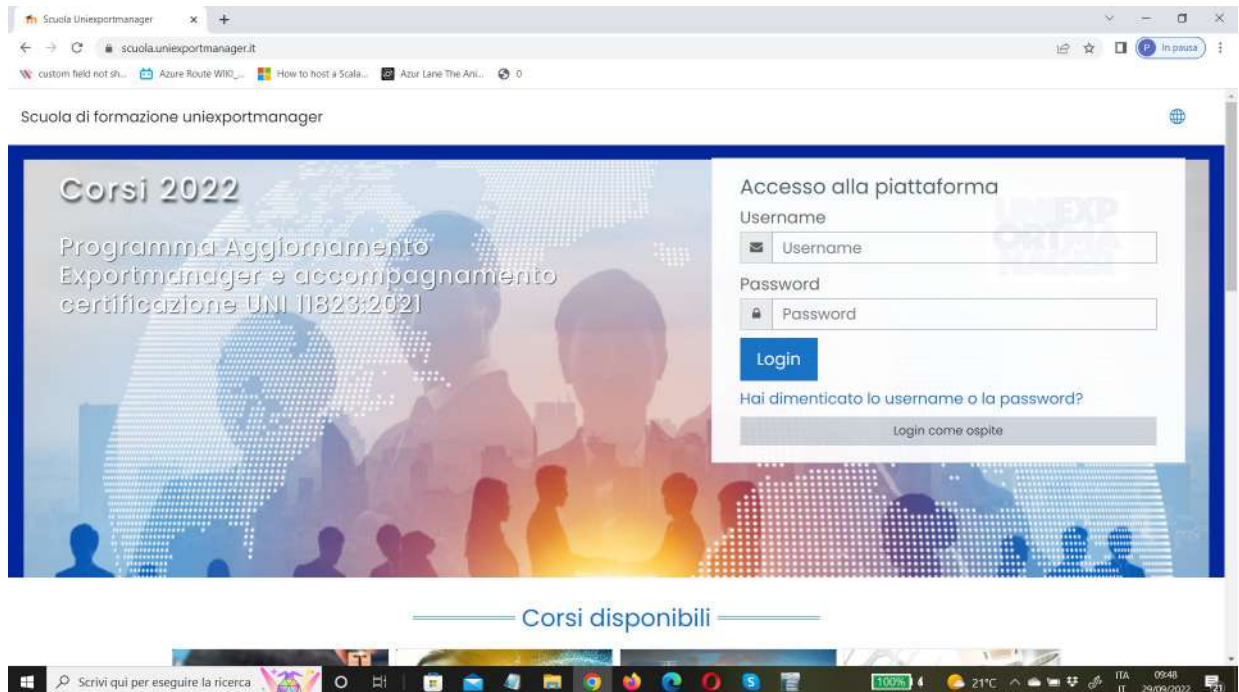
Scuola Uniexportmanager × +

scuola.uniexportmanager.it

In pausa

custom field not sh... Azure Route WIKI_... How to host a Scala... Azur Lane The Ani... 0

Scuola di formazione uniexportmanager

Corsi 2022

Programma Aggiornamento Exportmanager e accompagnamento certificazione UNI 11823:2021

Accesso alla piattaforma

Username

Username

Password

Password

Login

Hai dimenticato lo username o la password?

Login come ospite

Corsi disponibili

Scrivi qui per eseguire la ricerca

100%

21°C

ITA IT

09:48 29/09/2022

21